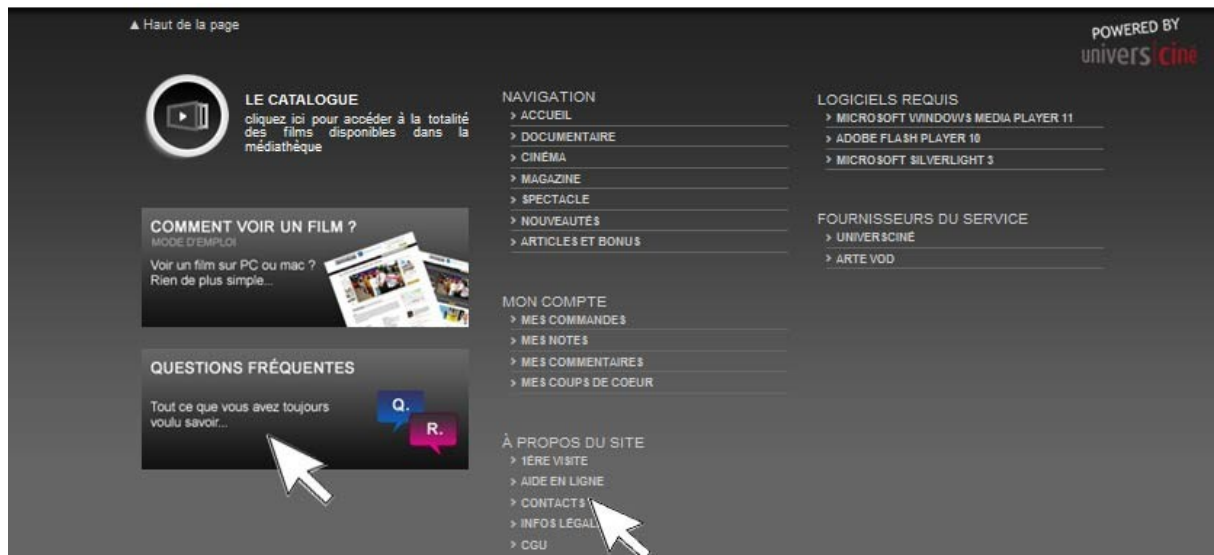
▲ Haut de la page

POWERED BY
univers ciné

LE CATALOGUE
cliquez ici pour accéder à la totalité des films disponibles dans la médiathèque

COMMENT VOIR UN FILM ?
MODE D'EMPLOI
Voir un film sur PC ou mac ? Rien de plus simple...

QUESTIONS FRÉQUENTES
Tout ce que vous avez toujours voulu savoir...
Q.
R.

NAVIGATION
> ACCUEIL
> DOCUMENTAIRE
> CINÉMA
> MAGAZINE
> SPECTACLE
> NOUVEAUTÉS
> ARTICLES ET BONUS

MON COMPTE
> MES COMMANDES
> MES NOTES
> MES COMMENTAIRES
> MES COUPS DE COEUR

À PROPOS DU SITE
> 1ÈRE VISITE
> AIDE EN LIGNE
> CONTACTS
> INFOS LÉGAL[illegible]
> CGU

LOGICIELS REQUIS
> MICROSOFT WINDOWS MEDIA PLAYER 11
> ADOBE FLASH PLAYER 10
> MICROSOFT SILVERLIGHT 3

FOURNISSEURS DU SERVICE
> UNIVERSCINÉ
> ARTE VOD